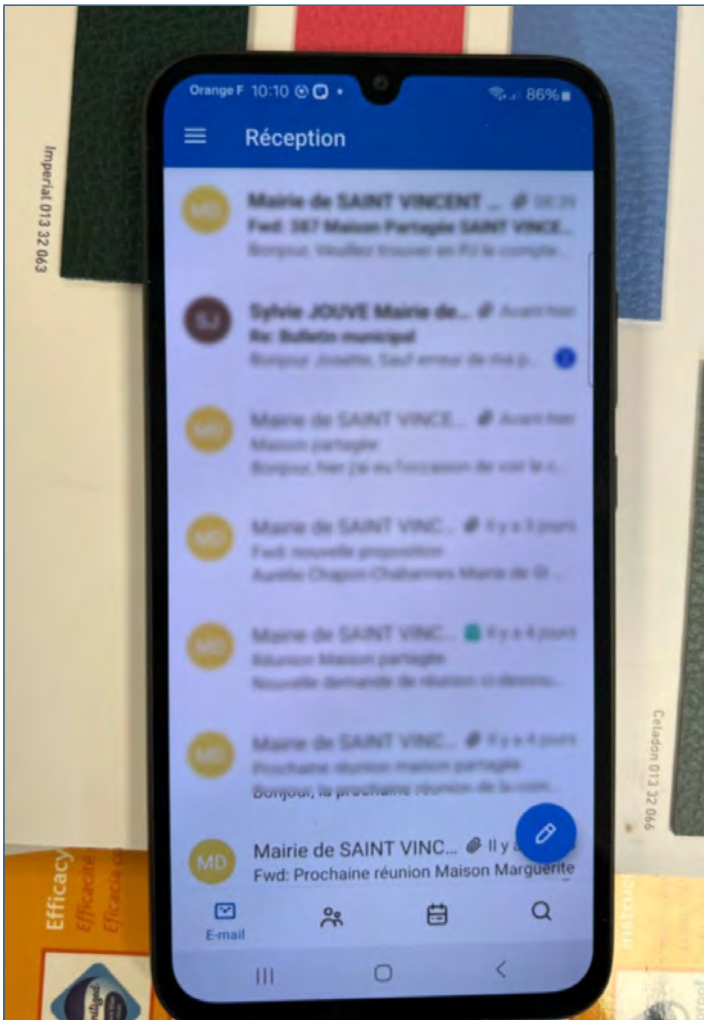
Imperial 013 32 063

Orange F 10:10

86%

Réception

MD
Mairie de SAINT VINCENT ... 08:39
Fwd: 387 Maison Partagée SAINT VINCE...
Bonjour, Veuillez trouver en PJ le compte...

SJ
Sylvie JOUVE Mairie de... Avant-hier
Re: Bulletin municipal
Bonjour Josette, Sauf erreur de ma p...

MD
Mairie de SAINT VINCE... Avant-hier
Maison partagée
Bonjour, hier j'ai eu l'occasion de voir le c...

MD
Mairie de SAINT VINC... Il y a 3 jours
Fwd: nouvelle proposition
Aurélie Chapon-Chabannes Mairie de St...

MD
Mairie de SAINT VINC... Il y a 4 jours
Réunion Maison partagée
Nouvelle demande de réunion ci-dessou...

MD
Mairie de SAINT VINC... Il y a 4 jours
Prochaine réunion maison partagée
Bonjour, la prochaine réunion de la com...

MD
Mairie de SAINT VINC... Il y a
Fwd: Prochaine réunion Maison Marguerite

E-mail

Celadon 013 32 066

Efficacy
Efficacité
Eficacia

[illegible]